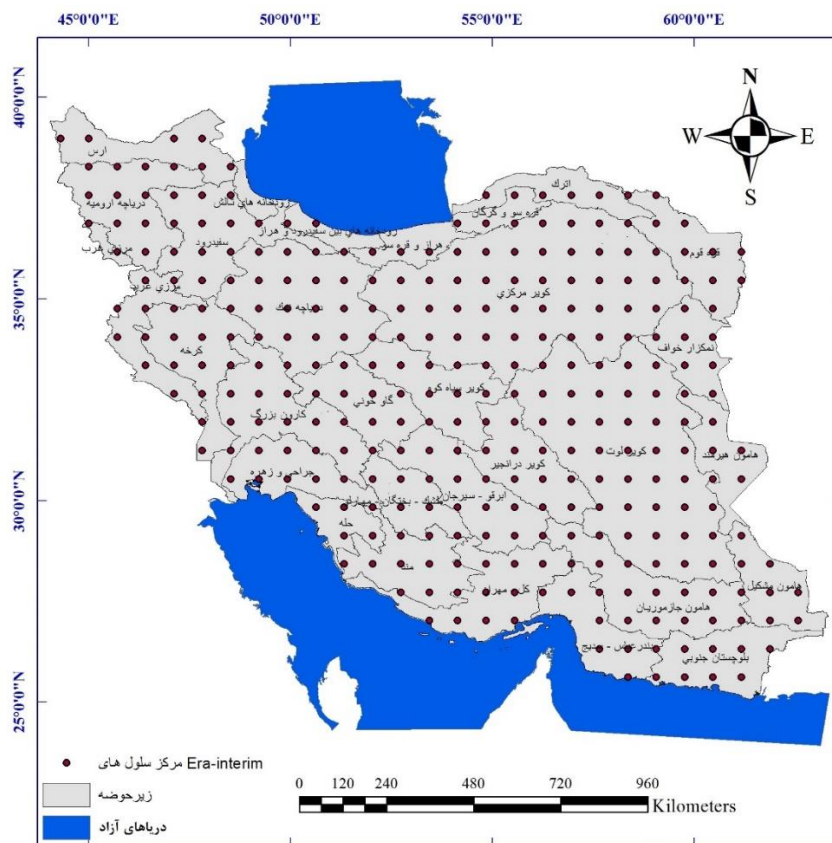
45°0'0"E
50°0'0"E
55°0'0"E
60°0'0"E

40°0'0"N
35°0'0"N
30°0'0"N
25°0'0"N

N
W
E
S

ارس
دریاچه ارومیه
رودخانه های تالش
مرزی غرب
سفیدرود
رودخانه های بین سفیدرود و هراز
هراز و قره سو
قره سو و گرگان
اترک
قره قوم
مرزی غرب
دریاچه نمک
کویر مرکزی
کرخه
نمکزار خواف
کویر سیاه کوه
گاوخونی
کارون بزرگ
هامون هیرمند
کویر لوت
کویر درانجیر
جراحی و زهره
ابرقو - سیرجان
کویر بختگان مهارلو
حله
مند
کل مهران
هامون مشکیل
هامون جازموریان
بندرعباس - سدیج
بلوچستان جنوبی

Era-interim مرکز سلول های
زیرحوضه
دریاهای آزاد

0 120 240 480 720 960
Kilometers